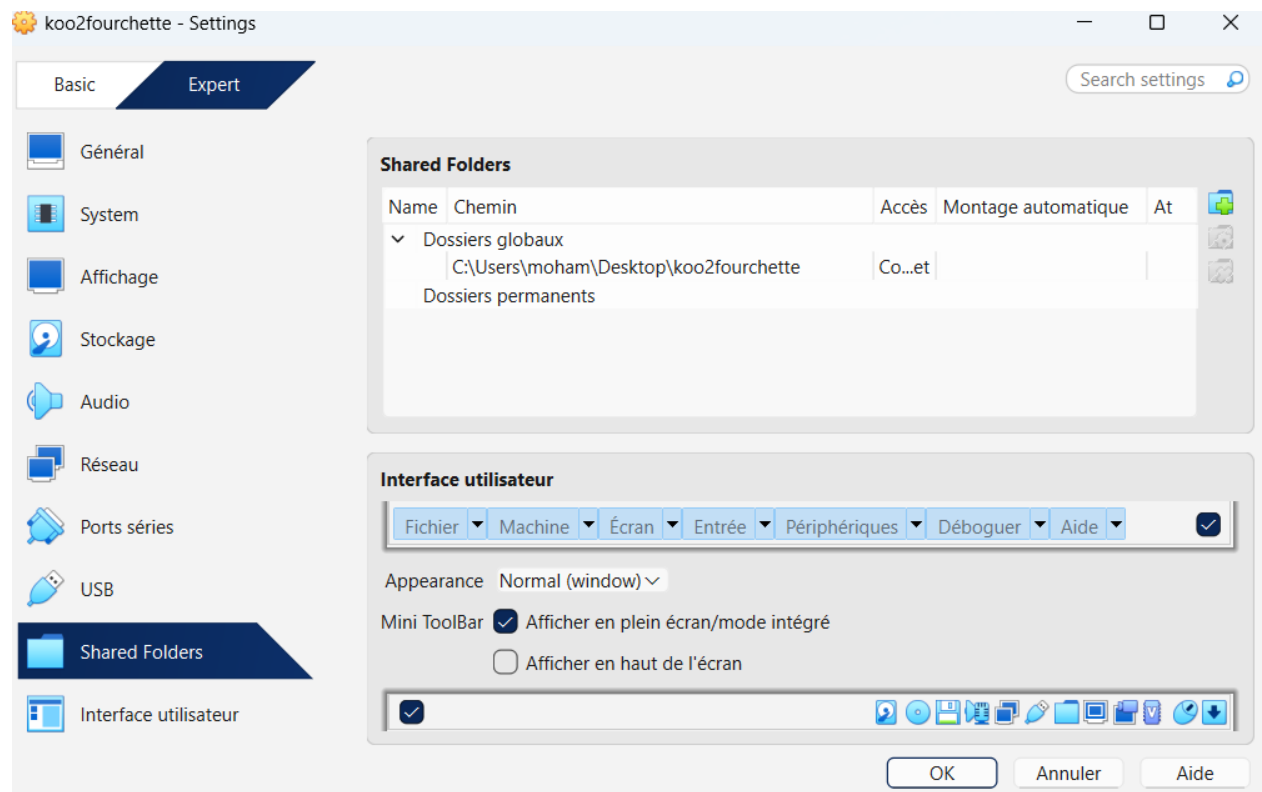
koo2fourchette - Settings

Basic
Expert

Search settings

Général
System
Affichage
Stockage
Audio
Réseau
Ports séries
USB
Shared Folders
Interface utilisateur

Shared Folders

| Name | Chemin | Accès | Montage automatique | At |
|---|---|---|---|---|
| Dossiers globaux | | | | |
| | C:\Users\moham\Desktop\koo2fourchette | Co...et | | |
| Dossiers permanents | | | | |

Interface utilisateur

Fichier Machine Écran Entrée Périphériques Déboguer Aide

Appearance Normal (window)
Mini ToolBar Afficher en plein écran/mode intégré
Afficher en haut de l'écran

OK
Annuler
Aide